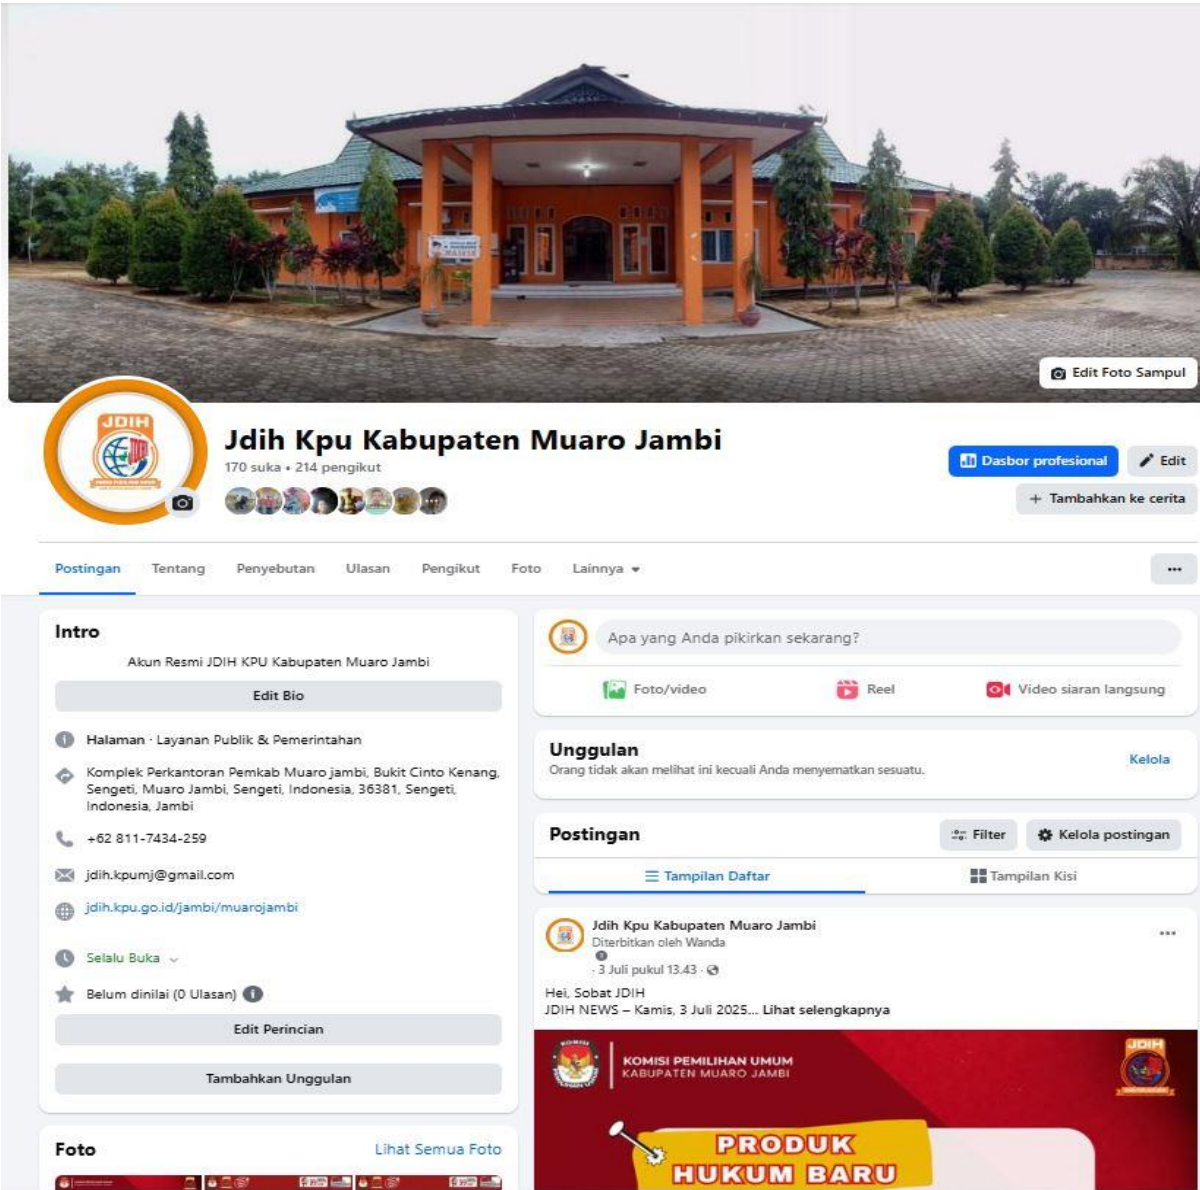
Edit Foto Sampul

JDIH

Jdih Kpu Kabupaten Muaro Jambi

170 suka • 214 pengikut

Dasbor profesional

Edit

+ Tambahkan ke cerita

Postingan Tentang Penyebutan Ulasan Pengikut Foto Lainnya

...

Intro

Akun Resmi JDIH KPU Kabupaten Muaro Jambi

Edit Bio

Halaman · Layanan Publik & Pemerintahan

Komplek Perkantoran Pemkab Muaro jambi, Bukit Cinto Kenang, Sengeti, Muaro Jambi, Sengeti, Indonesia, 36381, Sengeti, Indonesia, Jambi

+62 811-7434-259

jdih.kpumj@gmail.com

jdih.kpu.go.id/jambi/muarojambi

Selalu Buka

Belum dinilai (0 Ulasan)

Edit Perincian

Tambahkan Unggulan

Foto

Lihat Semua Foto

Apa yang Anda pikirkan sekarang?

Foto/video

Reel

Video siaran langsung

Unggulan

Orang tidak akan melihat ini kecuali Anda menyematkan sesuatu.

Kelola

Postingan

Filter

Kelola postingan

Tampilan Daftar

Tampilan Kisi

Jdih Kpu Kabupaten Muaro Jambi

Diterbitkan oleh Wanda

· 3 Juli pukul 13.43 ·

...

Hei, Sobat JDIH

JDIH NEWS – Kamis, 3 Juli 2025... Lihat selengkapnya

KOMISI PEMILIHAN UMUM
KABUPATEN MUARO JAMBI

JDIH

PRODUK
HUKUM BARU